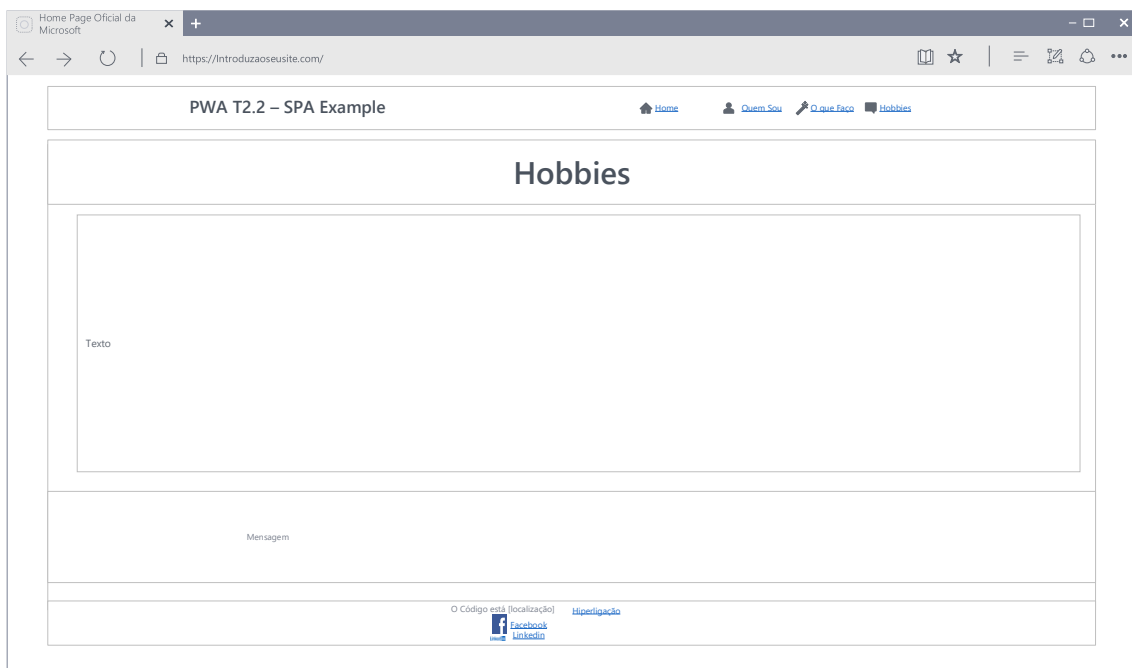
Home Page Oficial da Microsoft

https://Introduzaoseusite.com/

PWA T2.2 – SPA Example

Home Quem Sou O que Faço Hobbies

Hobbies

Texto

Mensagem

O Código está [localização] Hiperligação

Facebook
Linkedin